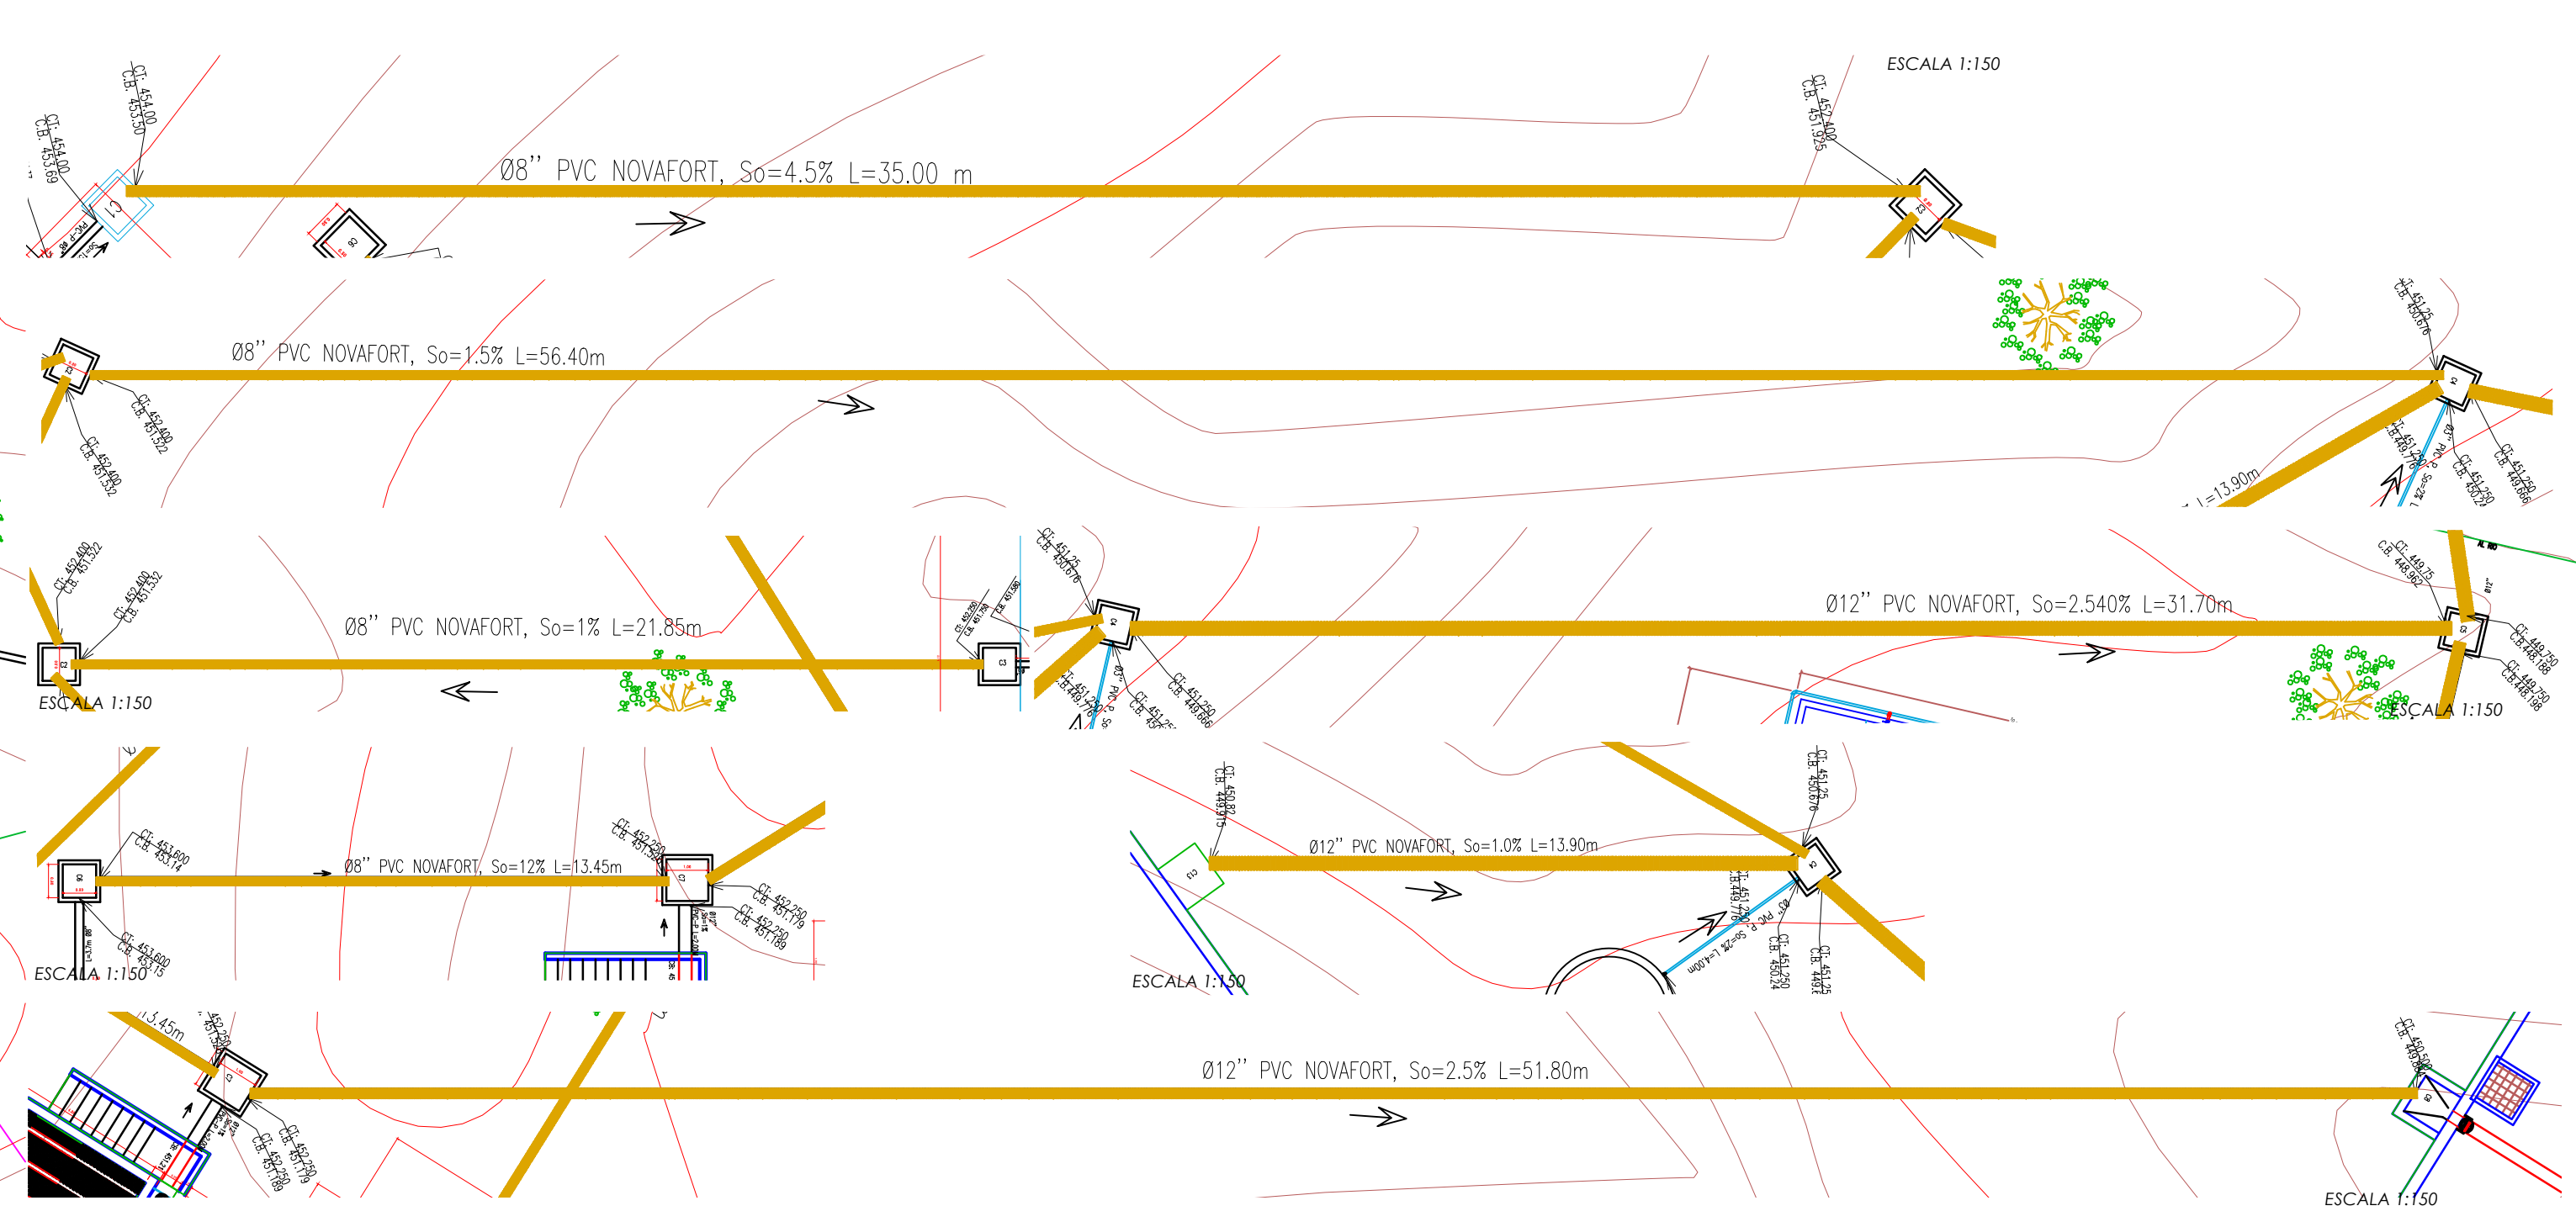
ESCALA 1:150

CT. 454.00
C.B. 453.50

CT. 454.00
C.B. 453.69

Ø8'' PVC NOVAFORT, So=4.5% L=35.00 m

CT. 452.400
C.B. 451.925

Ø8'' PVC NOVAFORT, So=1.5% L=56.40m

CT. 452.400
C.B. 451.532

CT. 452.400
C.B. 451.532

CT. 451.25
C.B. 450.676

L=13.90m

CT. 451.250
C.B. 449.666

CT. 452.400
C.B. 451.522

CT. 452.400
C.B. 451.532

Ø8'' PVC NOVAFORT, So=1% L=21.85m

ESCALA 1:150

CT. 451.25
C.B. 450.676

CT. 451.250
C.B. 449.666

Ø12'' PVC NOVAFORT, So=2.540% L=31.70m

CT. 449.75
C.B. 448.962

CT. 449.750
C.B. 448.188

CT. 449.750
C.B. 448.198

ESCALA 1:150

CT. 453.600
C.B. 453.14

Ø8'' PVC NOVAFORT, So=12% L=13.45m

CT. 452.250
C.B. 451.519

CT. 452.250
C.B. 451.179

CT. 452.250
C.B. 451.189

CT. 453.600
C.B. 453.15

ESCALA 1:150

CT. 450.82
C.B. 449.915

Ø12'' PVC NOVAFORT, So=1.0% L=13.90m

CT. 451.25
C.B. 450.676

CT. 451.250
C.B. 449.776

Ø3'' PVC P So=2% L=4.00m

CT. 451.250
C.B. 450.24

CT. 451.25
C.B. 449.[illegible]

ESCALA 1:150

13.45m

CT. 452.250
C.B. 451.519

CT. 452.250
C.B. 451.179

CT. 452.250
C.B. 451.189

Ø12'' PVC NOVAFORT, So=2.5% L=51.80m

CT. 450.500
C.B. 449.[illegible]

ESCALA 1:150